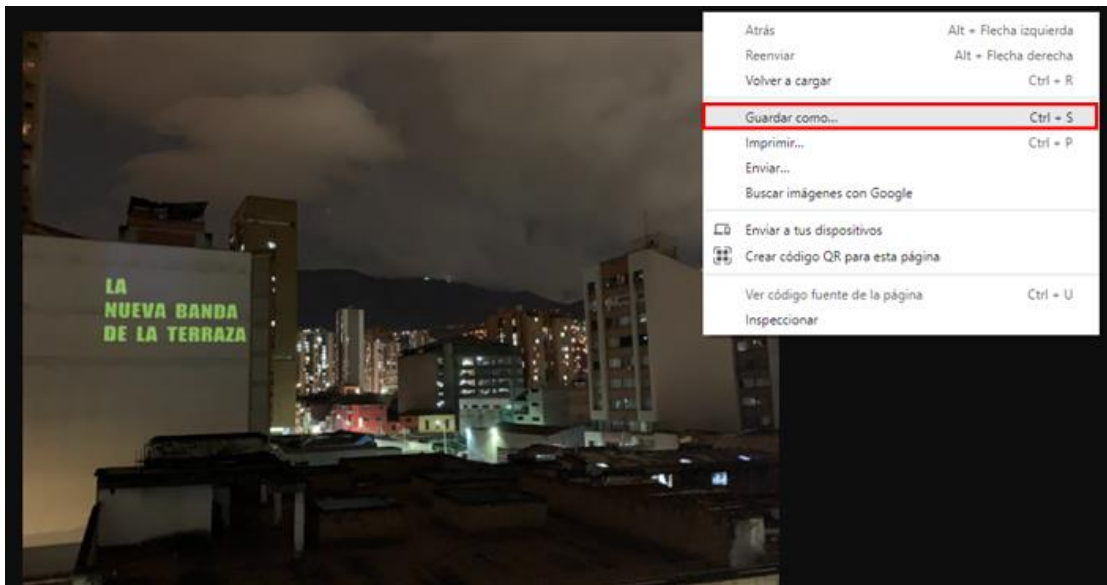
LA
NUEVA BANDA
DE LA TERRAZA

Atrás Alt + Flecha izquierda
Reenviar Alt + Flecha derecha
Volver a cargar Ctrl + R

Guardar como... Ctrl + S
Imprimir... Ctrl + P
Enviar...
Buscar imágenes con Google

Enviar a tus dispositivos
Crear código QR para esta página

Ver código fuente de la página Ctrl + U
Inspeccionar